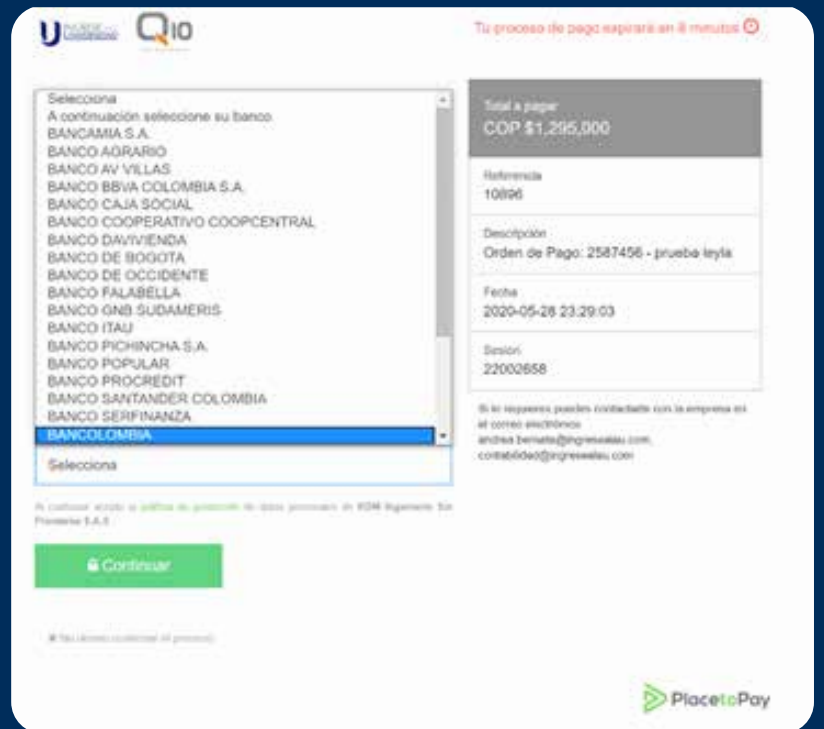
Q10

Tu proceso de pago expirará en 8 minutos

Selecciona
A continuación seleccione su banco
BANCAMIA S.A.
BANCO AGRARIO
BANCO AV VILLAS
BANCO BBVA COLOMBIA S.A.
BANCO CAJA SOCIAL
BANCO COOPERATIVO COOPCENTRAL
BANCO DAVIVIENDA
BANCO DE BOGOTA
BANCO DE OCCIDENTE
BANCO FALABELLA
BANCO GNB SUDAMERIS
BANCO ITAU
BANCO PICHINCHA S.A.
BANCO POPULAR
BANCO PROCREDIT
BANCO SANTANDER COLOMBIA
BANCO SERFINANZA
BANCOLOMBIA

Selecciona

Al continuar acepto la política de protección de datos personales de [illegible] S.A.S.

Continuar

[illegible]

Total a pagar
COP $1,295,000

Referencia
10896

Descripción
Orden de Pago: 2587456 - prueba leyla

Fecha
2020-05-28 23:29:03

Sesión
22002658

Si lo requieres puedes contactarte con la empresa en el correo electrónico andrea.bernate@ingresealau.com, contabilidad@ingresealau.com

PlacetoPay